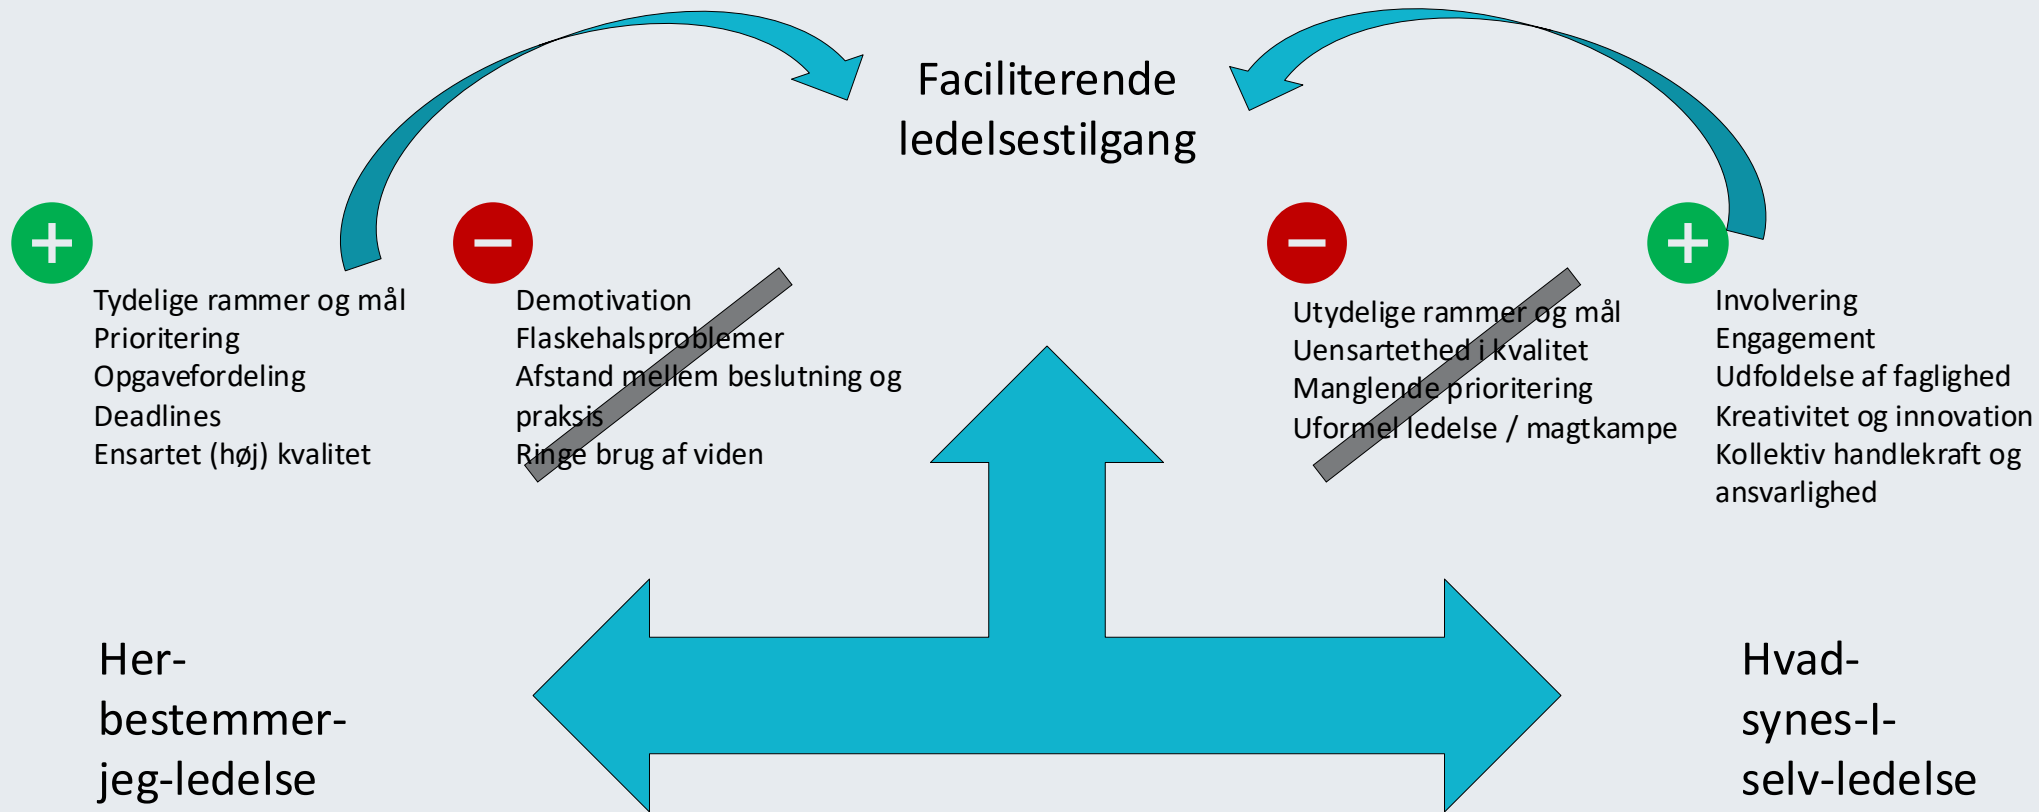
Faciliterende ledelsestilgang

+

Tydelige rammer og mål
Prioritering
Opgavefordeling
Deadlines
Ensartet (høj) kvalitet

−

Demotivation
Flaskehalsproblemer
Afstand mellem beslutning og praksis
Ringe brug af viden

−

Utydelige rammer og mål
Uensartethed i kvalitet
Manglende prioritering
Uformel ledelse / magtkampe

+

Involvering
Engagement
Udfoldelse af faglighed
Kreativitet og innovation
Kollektiv handlekraft og ansvarlighed

Her-bestemmer-jeg-ledelse

Hvad-synes-I-selv-ledelse